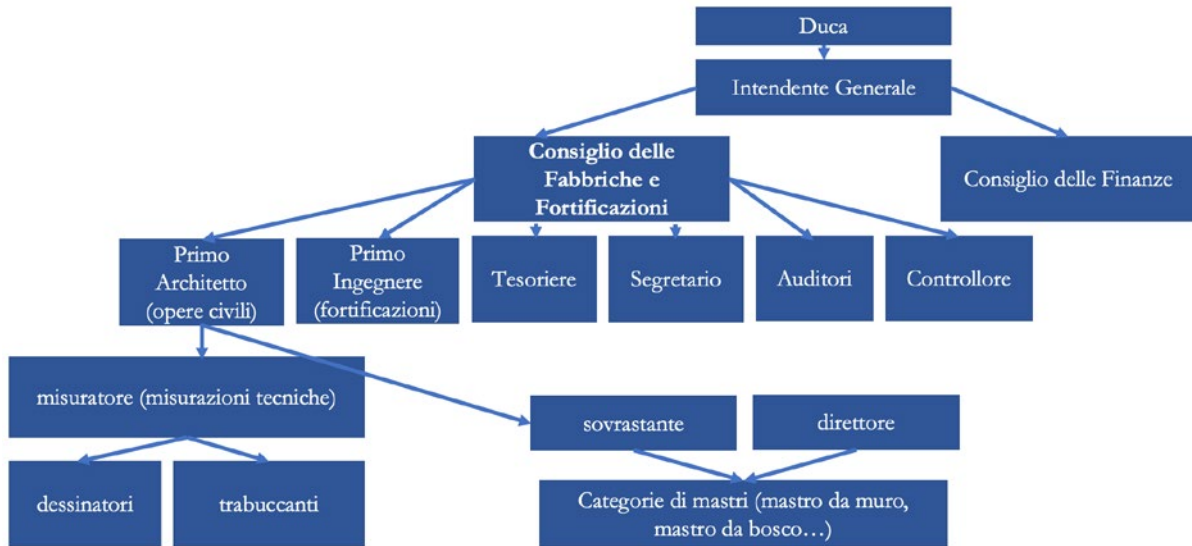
Duca

Intendente Generale

Consiglio delle Fabbriche e Fortificazioni

Consiglio delle Finanze

Primo Architetto (opere civili)

Primo Ingegnere (fortificazioni)

Tesoriere

Segretario

Auditori

Controllore

misuratore (misurazioni tecniche)

sovrastante

direttore

dessinatori

trabuccanti

Categorie di mastri (mastro da muro, mastro da bosco…)